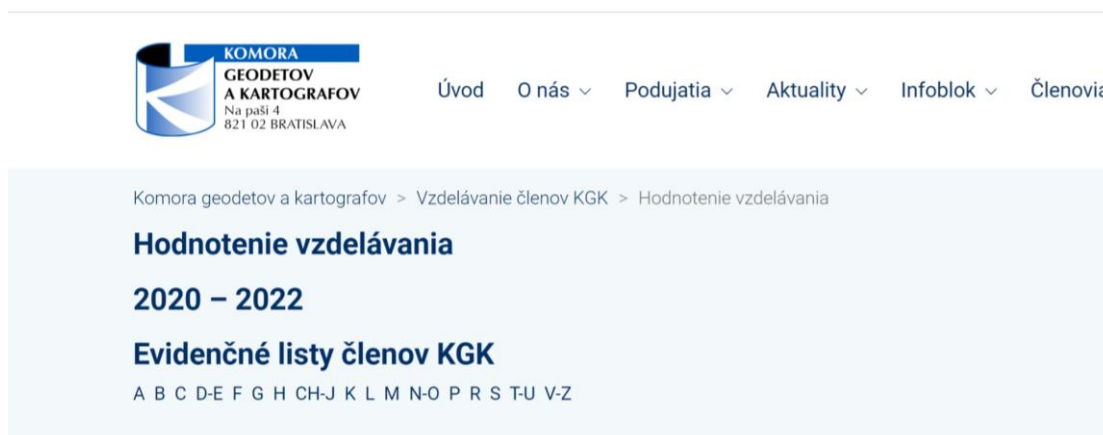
KOMORA
GEODETOV
A KARTOGRAFOV
Na paši 4
821 02 BRATISLAVA

Úvod O nás Podujatia Aktuality Infoblok Členovia

Komora geodetov a kartografov > Vzdelávanie členov KGK > Hodnotenie vzdelávania

Hodnotenie vzdelávania

2020 – 2022

Evidenčné listy členov KGK

A B C D-E F G H CH-J K L M N-O P R S T-U V-Z